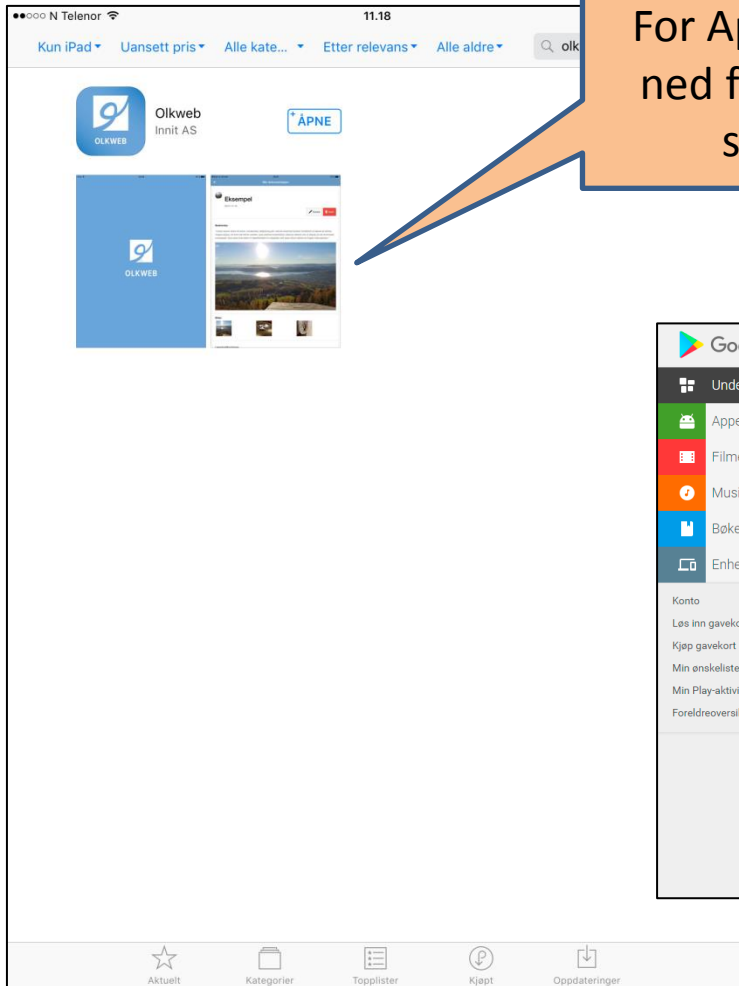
●●○○○ N Telenor 11.18

Kun iPad ▾ Uansett pris ▾ Alle kate... ▾ Etter relevans ▾ Alle aldre ▾ olk

For Ap
ned f
s

Olkweb
Innit AS
ÅPNE

OLKWEB

OLKWEB

Eksempel

Goo

Unde

Appe

Filme

Musi

Bøke

Enhe

Konto
Løs inn gaveko
Kjøp gavekort
Min ønskeliste
Min Play-aktivi
Foreldreoversi

Aktuelt Kategorier Topplister Kjøpt Oppdateringer